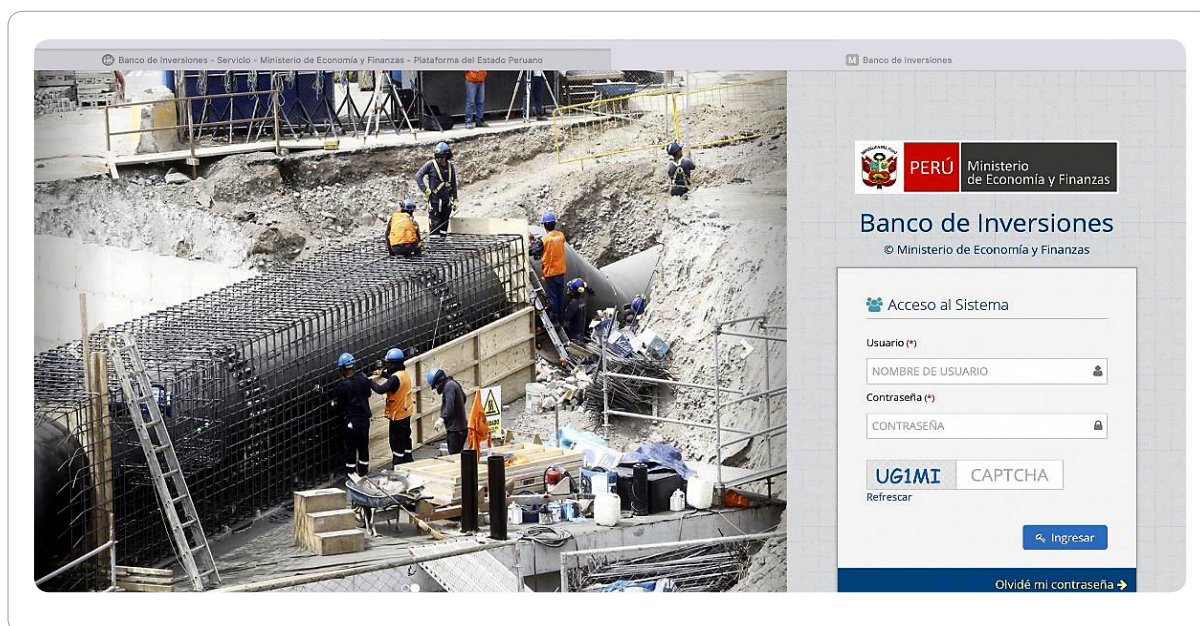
Banco de Inversiones - Servicio - Ministerio de Economía y Finanzas - Plataforma del Estado Peruano

Banco de Inversiones

PERÚ Ministerio de Economía y Finanzas

Banco de Inversiones
© Ministerio de Economía y Finanzas

Acceso al Sistema

Usuario (*)
NOMBRE DE USUARIO

Contraseña (*)
CONTRASEÑA

UG1MI CAPTCHA
Refrescar

Ingresar

Olvidé mi contraseña